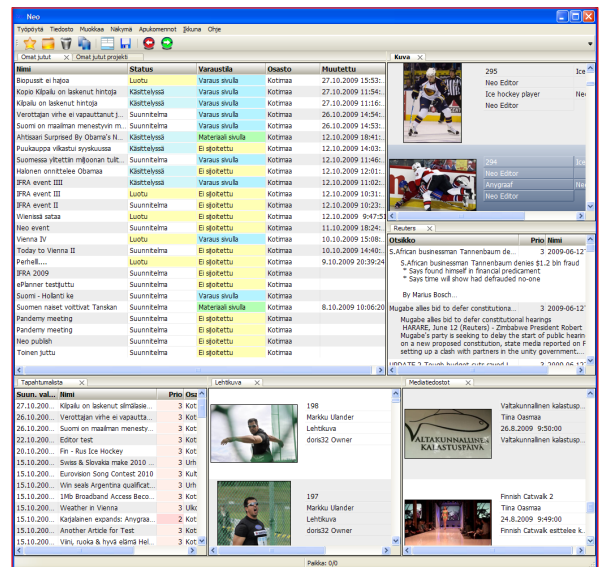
Neo

Työpöytä Tiedosto Muokkaa Näkymä Apulomennot Ikkuna Ohje

Omat jutut | Omat juttuni projekti

| Nimi | Status | Varaus | Osasto | Muutettu |
|---|---|---|---|---|
| Biopussit ei hajoa | Luotu | Varaus sivulla | Kotimaa | 27.10.2009 15:53: |
| Kopio Kilpailu on laskenut hintoja | Käsittelyssä | Varaus sivulla | Kotimaa | 27.10.2009 14:51: |
| Kilpailu on laskenut hintoja | Suunnitelma | Varaus sivulla | Kotimaa | 27.10.2009 11:16: |
| Verottajan virhe ei vapauttanut j... | Suunnitelma | Varaus sivulla | Kotimaa | 26.10.2009 14:54: |
| Suomi on maailman menestyvin m... | Suunnitelma | Varaus sivulla | Kotimaa | 26.10.2009 14:53: |
| Ahtisaari Surprised By Obama's N... | Käsittelyssä | Materiaali sivulla | Kotimaa | 12.10.2009 14:21: |
| Puukauppa vilkastui syyskuussa | Käsittelyssä | Ei sijoitettu | Kotimaa | 12.10.2009 14:03: |
| Suomessa ylitettiin miljoonan tuit... | Suunnitelma | Varaus sivulla | Kotimaa | 12.10.2009 11:46: |
| Halonen onnittelee Obamaa | Käsittelyssä | Ei sijoitettu | Kotimaa | 12.10.2009 12:01: |
| IFRA event IIII | Suunnitelma | Ei sijoitettu | Kotimaa | 12.10.2009 11:02: |
| IFRA event III | Suunnitelma | Ei sijoitettu | Kotimaa | 12.10.2009 10:59: |
| IFRA event II | Suunnitelma | Ei sijoitettu | Kotimaa | 12.10.2009 10:58: |
| Wienissä sataa | Suunnitelma | Ei sijoitettu | Kotimaa | 12.10.2009 9:47:51 |
| Neo event | Suunnitelma | Ei sijoitettu | Kotimaa | 11.10.2009 18:24: |
| Vienna IV | Luotu | Varaus sivulla | Kotimaa | 10.10.2009 18:26: |
| Today to Vienna II | Suunnitelma | Ei sijoitettu | Kotimaa | 10.10.2009 14:40: |
| Perhell.... | Luotu | Ei sijoitettu | Kotimaa | 9.10.2009 20:39:24 |
| IFRA 2009 | Suunnitelma | Ei sijoitettu | Kotimaa | |
| ePlanner testijuttu | Suunnitelma | Ei sijoitettu | Kotimaa | |
| Suomi - Hollanti ke | Suunnitelma | Varaus sivulla | Kotimaa | |
| Suomen naiset voittivat Tanskan | Suunnitelma | Materiaali sivulla | Kotimaa | 8.10.2009 10:06:20 |
| Pandemy meeting | Suunnitelma | Ei sijoitettu | Kotimaa | |
| Pandemy meeting | Suunnitelma | Ei sijoitettu | Kotimaa | |
| Neo publish | Suunnitelma | Ei sijoitettu | Kotimaa | |
| Toinen juttu | Suunnitelma | Ei sijoitettu | Kotimaa | |

Kuva
295 Ice
Neo Editor
Ice hockey player Ne
Neo Editor
294
Neo Editor
Anygraaf Ne
Neo Editor

Reuters
| Otsikko | Prio | Nimi |
|---|---|---|
| S.African businessman Tannenbaum de | 3 | 2009-06-12 |

S.African businessman Tannenbaum denies $1.2 bn fraud
* Says found himself in financial predicament
* Says time will show had defrauded no-one

By Marius Bosch...

Mugabe allies bid to defer constitutiona... 3 2009-06-12
Mugabe allies bid to defer constitutional hearings
HARARE, June 12 (Reuters) - Zimbabwe President Robert Mugabe's party is seeking to delay the start of public hearings on a new proposed constitution, state media reported on F setting up a clash with partners in the unity government....

Tapahtumalista
| Suun. val... | Nimi | Prio | Osa |
|---|---|---|---|
| 27.10.2009 ... | Kilpailu on laskenut silmälasie... | 3 | Kot |
| 26.10.2009 ... | Verottajan virhe ei vapauttanu... | 3 | Kot |
| 26.10.2009 ... | Suomi on maailman menesty... | 3 | Kot |
| 22.10.2009 ... | Editor test | 3 | Kot |
| 20.10.2009 ... | Fin - Rus Ice Hockey | 3 | Urh |
| 15.10.2009 ... | Swiss & Slovaka make 2010 ... | 3 | Urh |
| 15.10.2009 ... | Eurovision Song Contest 2010 | 3 | Kot |
| 15.10.2009 ... | Win seals Argentina qualificat... | 3 | Urh |
| 15.10.2009 ... | 1Mb Broadband Access Beco... | 3 | Kot |
| 15.10.2009 ... | Weather in Vienna | 3 | Ulk |
| 15.10.2009 ... | Karjalainen expands: Anygraa... | 2 | Kot |
| 15.10.2009 ... | Another Article for Test | 3 | Kot |
| 15.10.2009 ... | Viini, ruoka & hyvä elämä Hel... | 3 | Kot |

Lehtikuva
198
Markku Ulander
Lehtikuva
doris32 Owner
197
Markku Ulander
Lehtikuva
doris32 Owner

Mediatiedostot
Valtakunnallinen kalastusp...
Tiina Oasmaa
26.8.2009 9:50:00
Valtakunnallinen kalastuspä...
VALTAKUNNALLINEN KALASTUSPÄIVÄ
Finnish Catwalk 2
Tiina Oasmaa
24.8.2009 9:54:00
Finnish Catwalk esittelee k...

Paikka: 0/0